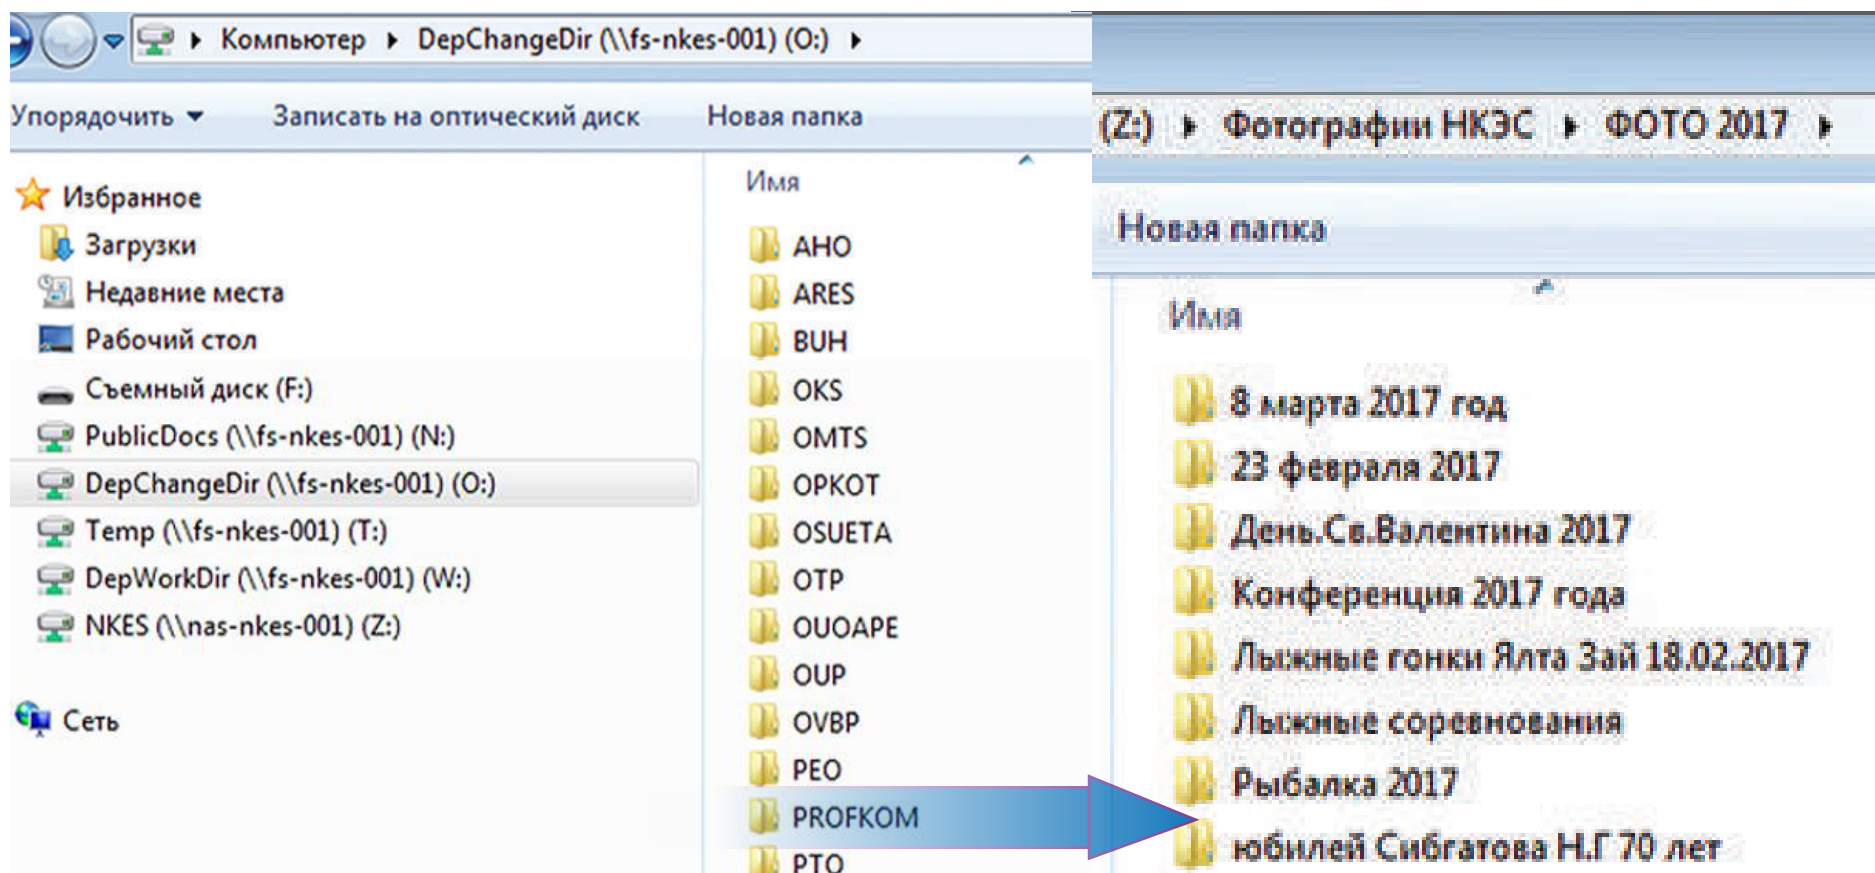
Компьютер ▸ DepChangeDir (\\fs-nkes-001) (O:) ▸

Упорядочить ▾ Записать на оптический диск Новая папка

Избранное
Загрузки
Недавние места
Рабочий стол
Съемный диск (F:)
PublicDocs (\\fs-nkes-001) (N:)
DepChangeDir (\\fs-nkes-001) (O:)
Temp (\\fs-nkes-001) (T:)
DepWorkDir (\\fs-nkes-001) (W:)
NKES (\\nas-nkes-001) (Z:)

Сеть

Имя
AHO
ARES
BUH
OKS
OMTS
OPKOT
OSUETA
OTP
OUOAPE
OUP
OVBP
PEO
PROFKOM
PTO

(Z:) ▸ Фотографии НКЭС ▸ ФОТО 2017 ▸

Новая папка

Имя
8 марта 2017 год
23 февраля 2017
День.Св.Валентина 2017
Конференция 2017 года
Лыжные гонки Ялта Зай 18.02.2017
Лыжные соревнования
Рыбалка 2017
юбилей Сибгатова Н.Г 70 лет